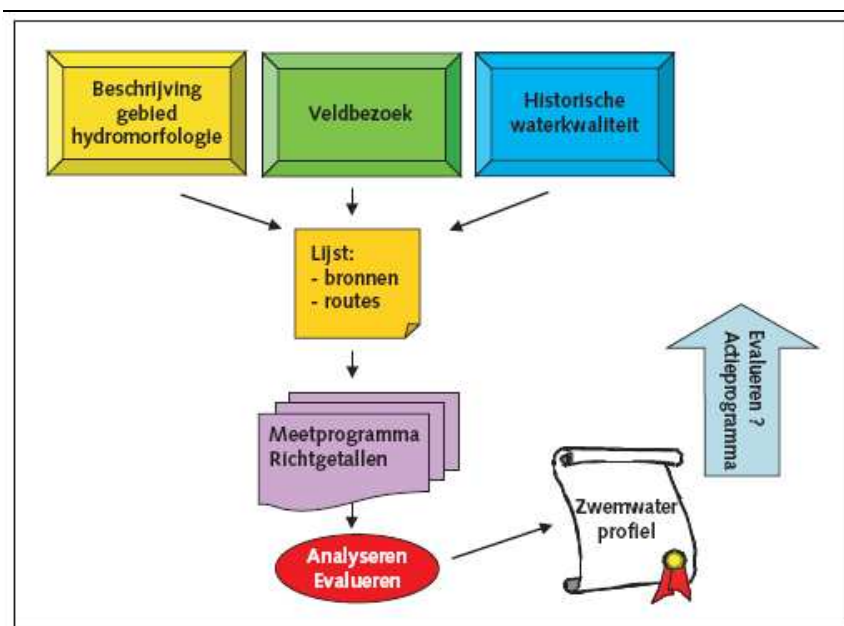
Beschrijving gebied hydromorfologie

Veldbezoek

Historische waterkwaliteit

Lijst:
- bronnen
- routes

Evalueren ?
Actieprogramma

Meetprogramma
Richtgetallen

Zwemwater profiel

Analyseren
Evalueren